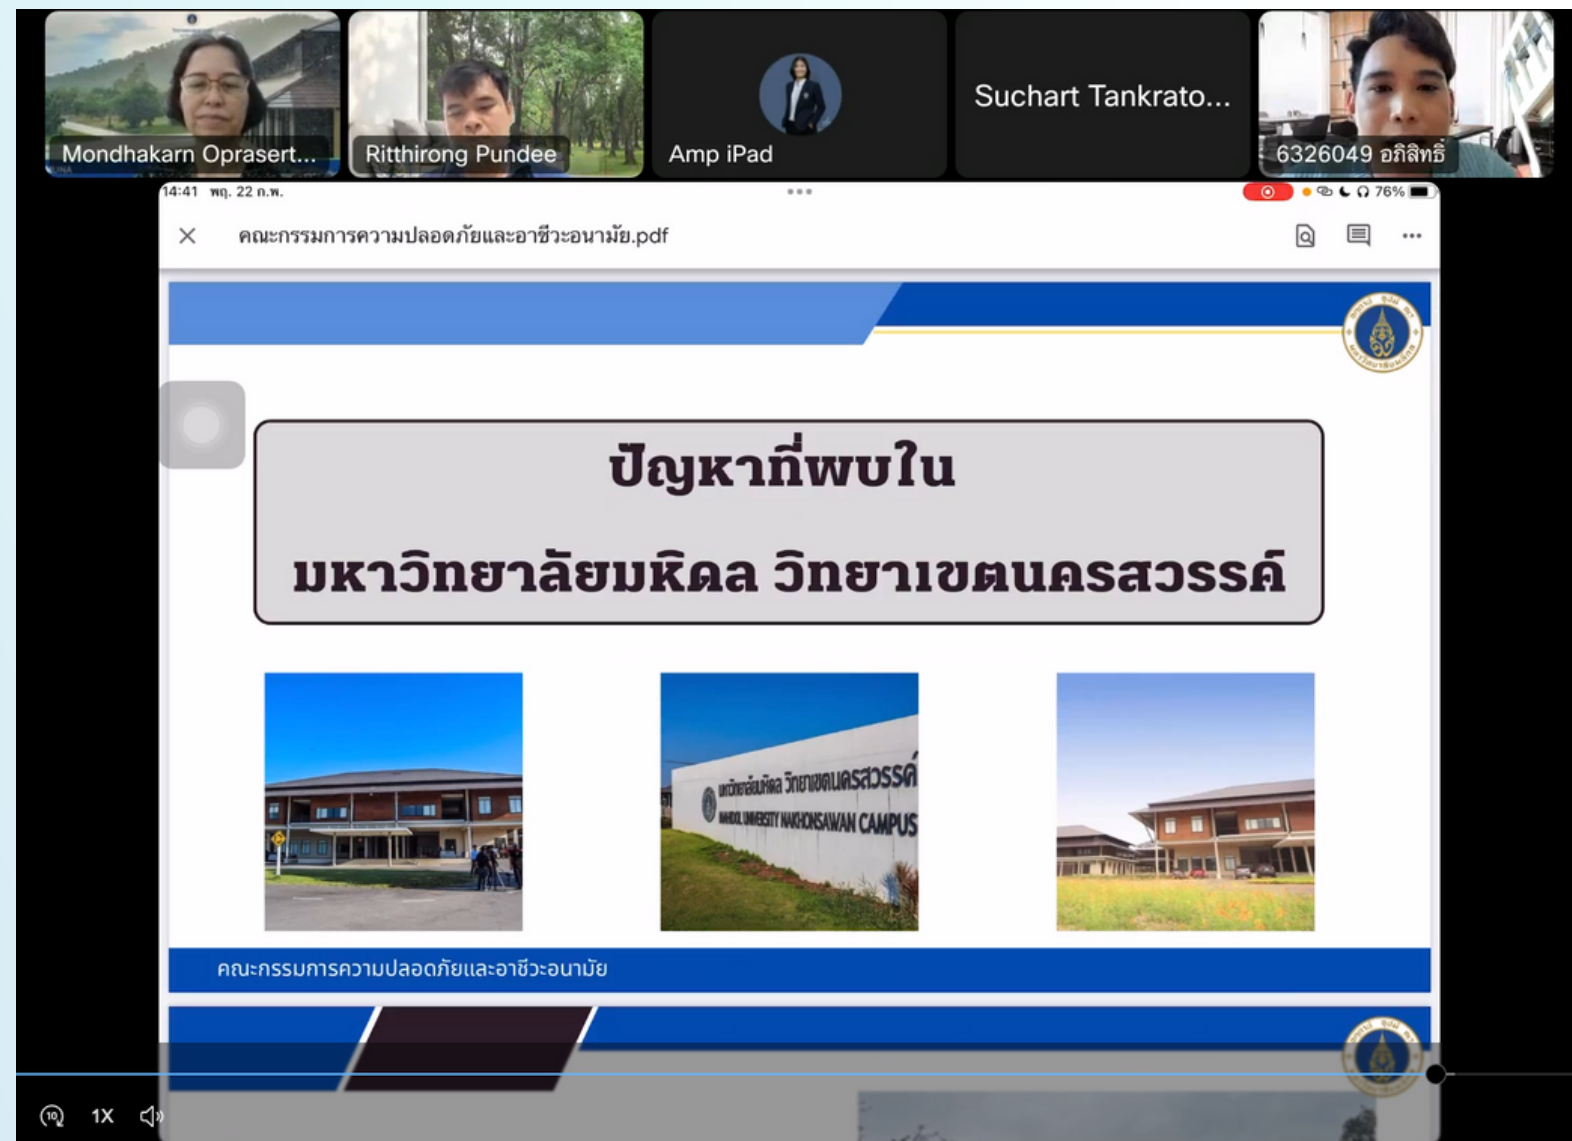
Mondhakarn Oprasert...

Ritthirong Pundee

Amp iPad

Suchart Tankrato...

6326049 อภิสิทธิ์

14:41 พฤ. 22 ก.พ.

76%

คณะกรรมการความปลอดภัยและอาชีวะอนามัย.pdf

ปัญหาที่พบใน

มหาวิทยาลัยมหิดล วิทยาเขตนครสวรรค์

มหาวิทยาลัยมหิดล วิทยาเขตนครสวรรค์

MAHIDOL UNIVERSITY NAKHONSAWAN CAMPUS

คณะกรรมการความปลอดภัยและอาชีวะอนามัย

10

1X